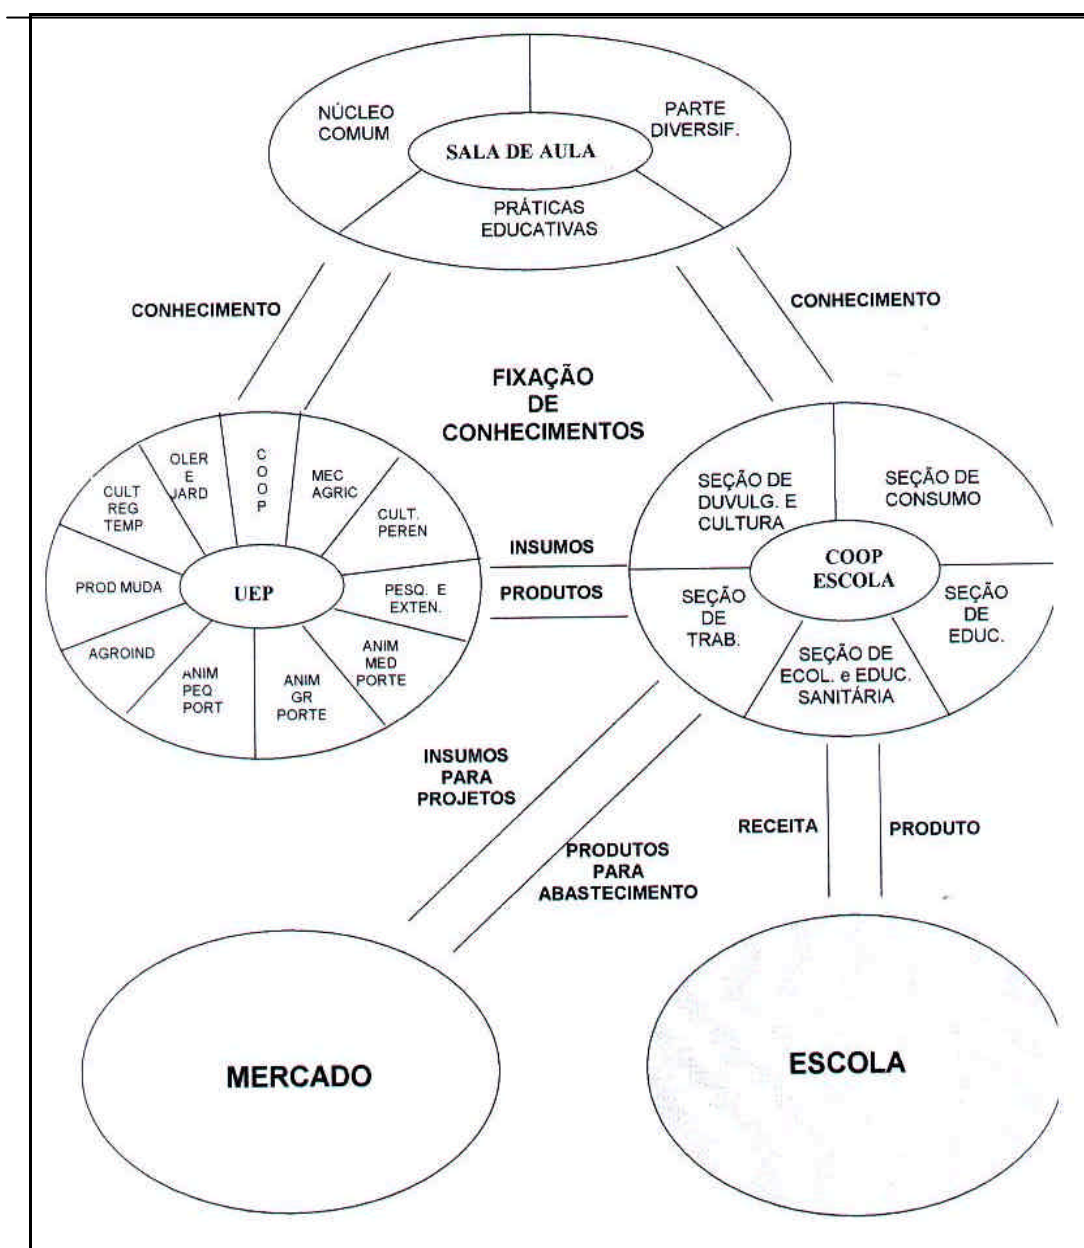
NÚCLEO COMUM

SALA DE AULA

PARTE DIVERSIF.

PRÁTICAS EDUCATIVAS

CONHECIMENTO

CONHECIMENTO

FIXAÇÃO DE CONHECIMENTOS

CULT REG TEMP

OLER E JARD

C O O P

MEC AGRIC

CULT. PEREN

PROD MUDA

UEP

PESQ. E EXTEN.

AGROIND

ANIM PEQ PORT

ANIM GR PORTE

ANIM MED PORTE

INSUMOS

PRODUTOS

SEÇÃO DE DUVULG. E CULTURA

SEÇÃO DE CONSUMO

COOP ESCOLA

SEÇÃO DE TRAB.

SEÇÃO DE EDUC.

SEÇÃO DE ECOL. e EDUC. SANITÁRIA

INSUMOS PARA PROJETOS

PRODUTOS PARA ABASTECIMENTO

RECEITA

PRODUTO

MERCADO

ESCOLA